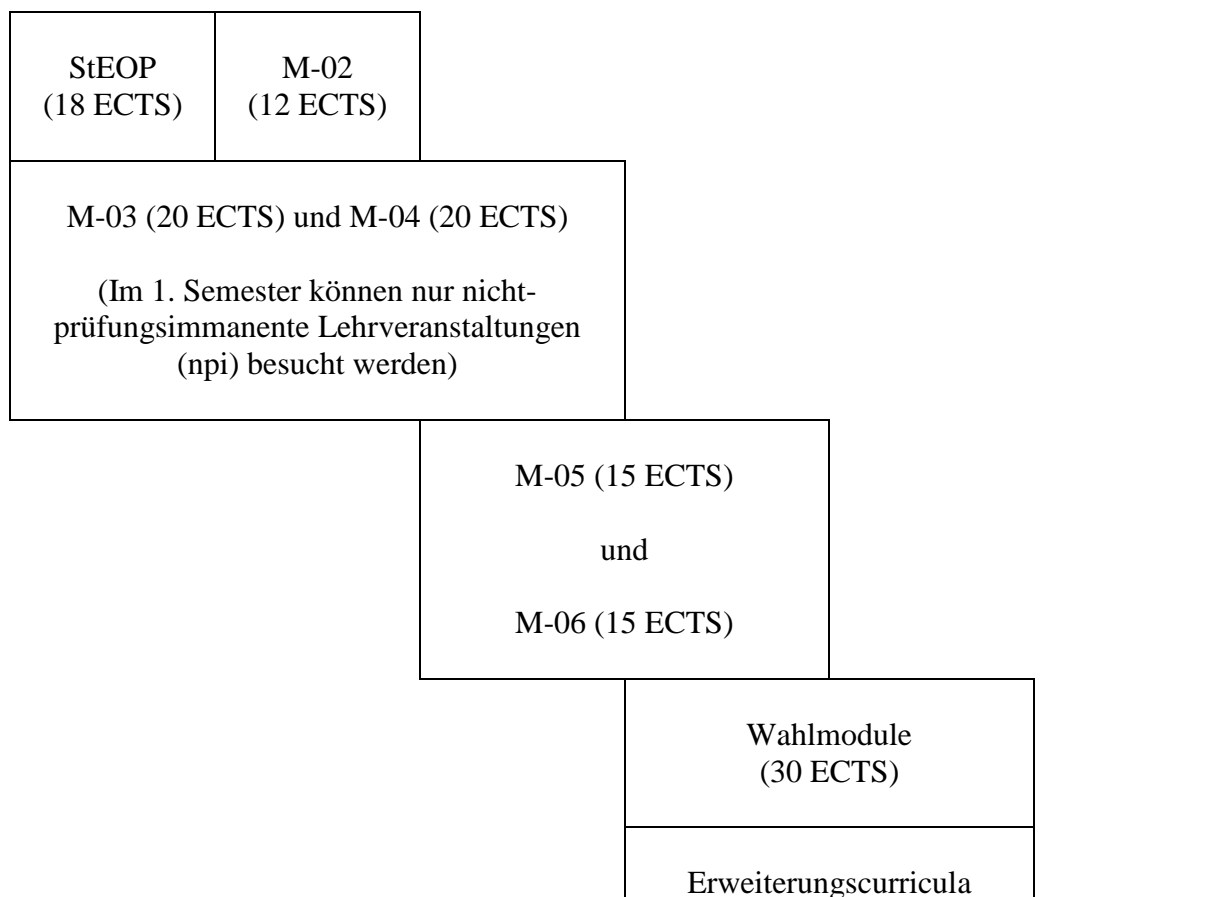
StEOP
(18 ECTS)

M-02
(12 ECTS)

M-03 (20 ECTS) und M-04 (20 ECTS)

(Im 1. Semester können nur nicht-prüfungsimmanente Lehrveranstaltungen (npi) besucht werden)

M-05 (15 ECTS)

und

M-06 (15 ECTS)

Wahlmodule
(30 ECTS)

Erweiterungscurricula